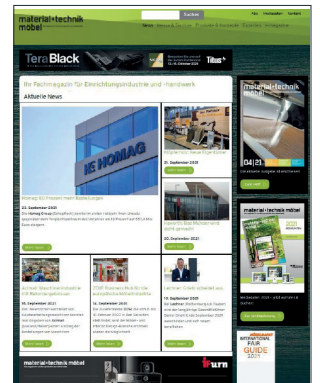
material+technik möbel

Suchen

Ihr Fachmagazin für Einrichtungsindustrie und -handwerk

Aktuelle News

TereBlack

Titus

HOMAG

Homag IG Prozess mehr Bestellungen

23. September 2021

Die Homag Group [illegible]

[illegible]

21. September 2021

mehr lesen

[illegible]

20. September 2021

mehr lesen

mehr lesen

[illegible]

16. September 2021

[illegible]

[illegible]

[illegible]

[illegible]

19. September 2021

mehr lesen

mehr lesen

mehr lesen

material+technik möbel

04|21

mehr lesen

material+technik möbel

INTERNATIONAL FAIR GUIDE 2021

material+technik möbel

irun